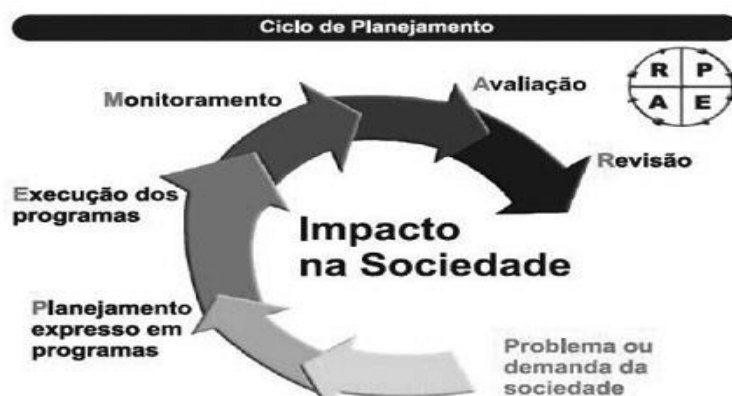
Ciclo de Planejamento

| R | P |
|---|---|
| A | E |

Monitoramento

Avaliação

Revisão

Execução dos programas

Impacto na Sociedade

Planejamento expresso em programas

Problema ou demanda da sociedade